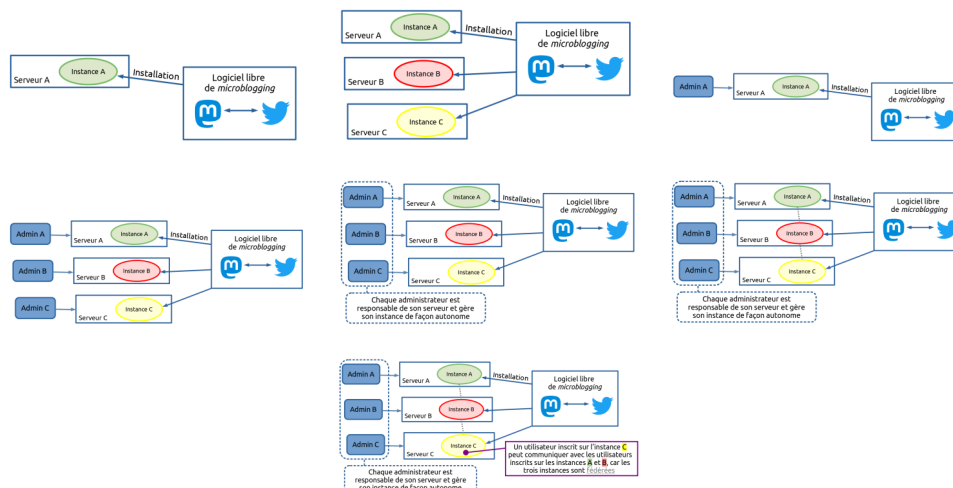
Instance A
Serveur A
Installation
Logiciel libre de *microblogging*

Instance A
Serveur A
Installation
Logiciel libre de *microblogging*
Instance B
Serveur B
Instance C
Serveur C

Admin A
Instance A
Serveur A
Installation
Logiciel libre de *microblogging*

Admin A
Instance A
Serveur A
Installation
Logiciel libre de *microblogging*
Admin B
Instance B
Serveur B
Admin C
Instance C
Serveur C

Admin A
Instance A
Serveur A
Installation
Logiciel libre de *microblogging*
Admin B
Instance B
Serveur B
Admin C
Instance C
Serveur C
Chaque administrateur est responsable de son serveur et gère son instance de façon autonome

Admin A
Instance A
Serveur A
Installation
Logiciel libre de *microblogging*
Admin B
Instance B
Serveur B
Admin C
Instance C
Serveur C
Chaque administrateur est responsable de son serveur et gère son instance de façon autonome

Admin A
Instance A
Serveur A
Installation
Logiciel libre de *microblogging*
Admin B
Instance B
Serveur B
Admin C
Instance C
Serveur C
Un utilisateur inscrit sur l'instance C peut communiquer avec les utilisateurs inscrits sur les instances A et B, car les trois instances sont fédérées
Chaque administrateur est responsable de son serveur et gère son instance de façon autonome